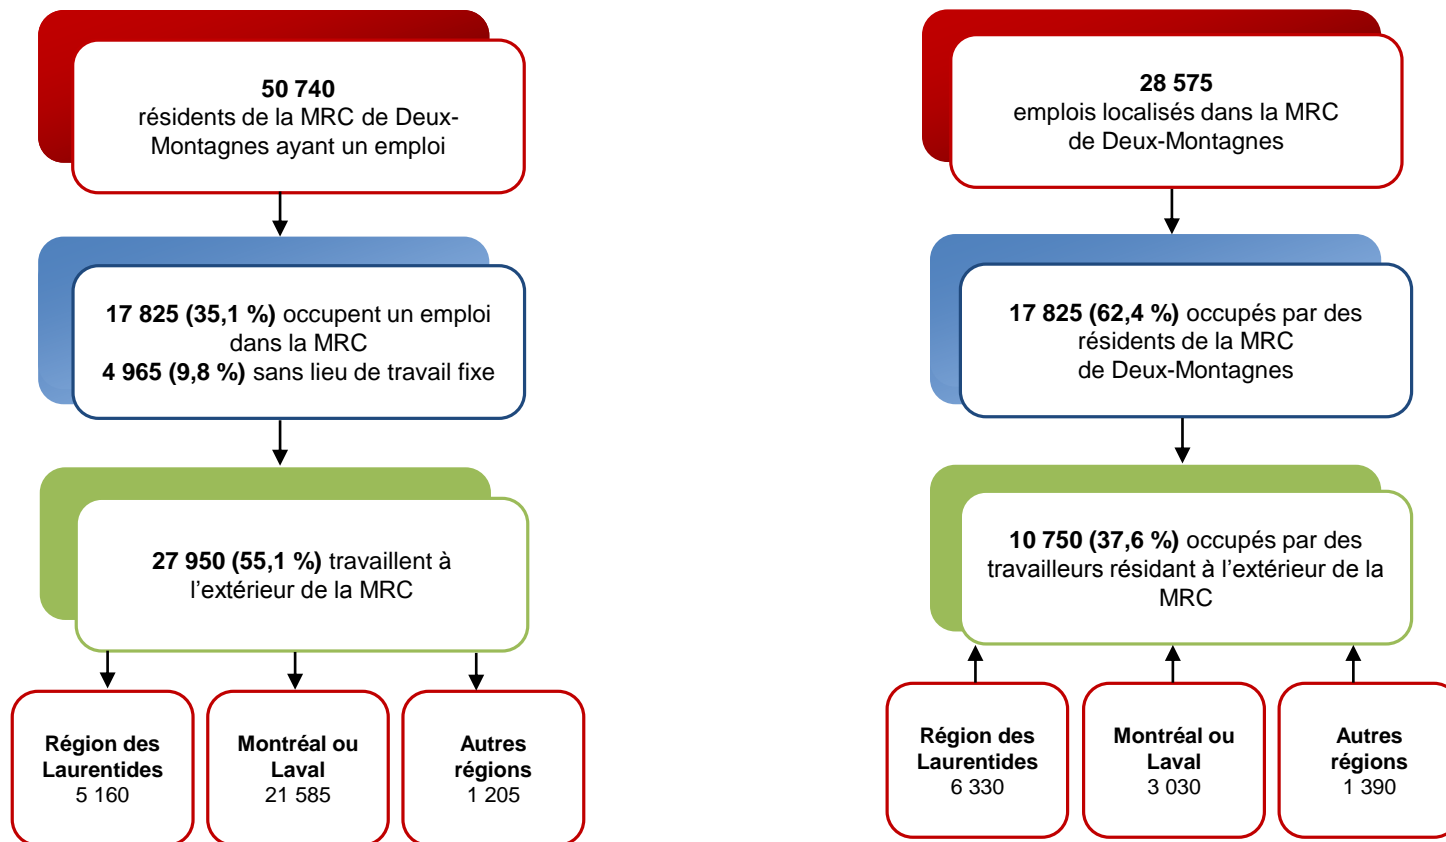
**50 740**
résidents de la MRC de Deux-Montagnes ayant un emploi

**17 825 (35,1 %)** occupent un emploi dans la MRC
**4 965 (9,8 %)** sans lieu de travail fixe

**27 950 (55,1 %)** travaillent à l'extérieur de la MRC

**Région des Laurentides**
5 160

**Montréal ou Laval**
21 585

**Autres régions**
1 205

**28 575**
emplois localisés dans la MRC de Deux-Montagnes

**17 825 (62,4 %)** occupés par des résidents de la MRC de Deux-Montagnes

**10 750 (37,6 %)** occupés par des travailleurs résidant à l'extérieur de la MRC

**Région des Laurentides**
6 330

**Montréal ou Laval**
3 030

**Autres régions**
1 390